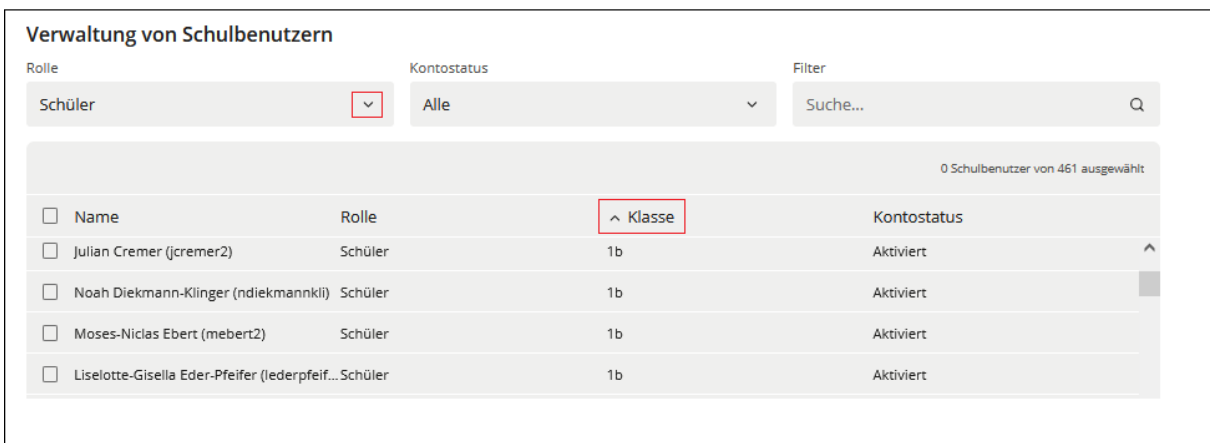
Verwaltung von Schulbenutzern

Rolle
Schüler

Kontostatus
Alle

Filter
Suche...

0 Schulbenutzer von 461 ausgewählt

| Name | Rolle | Klasse | Kontostatus |
|---|---|---|---|
| Julian Cremer (jcremer2) | Schüler | 1b | Aktiviert |
| Noah Diekmann-Klinger (ndiekmannkli) | Schüler | 1b | Aktiviert |
| Moses-Niclas Ebert (mebert2) | Schüler | 1b | Aktiviert |
| Liselotte-Gisella Eder-Pfeifer (lederpfeif... | Schüler | 1b | Aktiviert |